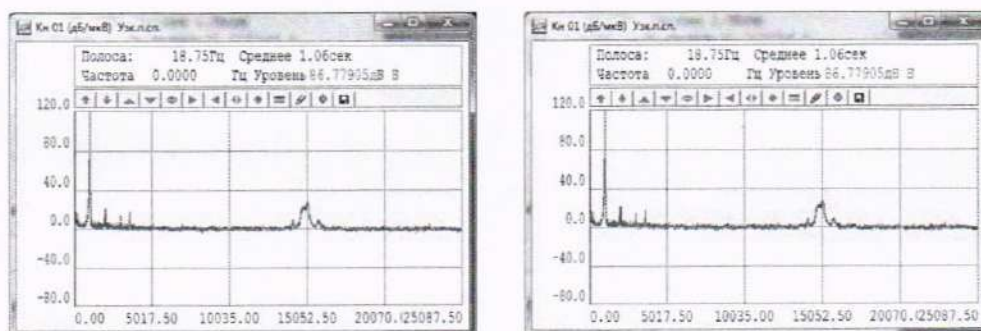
Кн 01 (дБ/мкВ) Узк.п.сп.

Полоса: 18.75Гц Среднее 1.06сек
Частота 0.0000 Гц Уровень 86.77905дВ В

120.0
80.0
40.0
0.0
-40.0
-80.0

0.00 5017.50 10035.00 15052.50 20070.(25087.50

Кн 01 (дБ/мкВ) Узк.п.сп.

Полоса: 18.75Гц Среднее 1.06сек
Частота 0.0000 Гц Уровень 86.77905дВ В

120.0
80.0
40.0
0.0
-40.0
-80.0

0.00 5017.50 10035.00 15052.50 20070.(25087.50